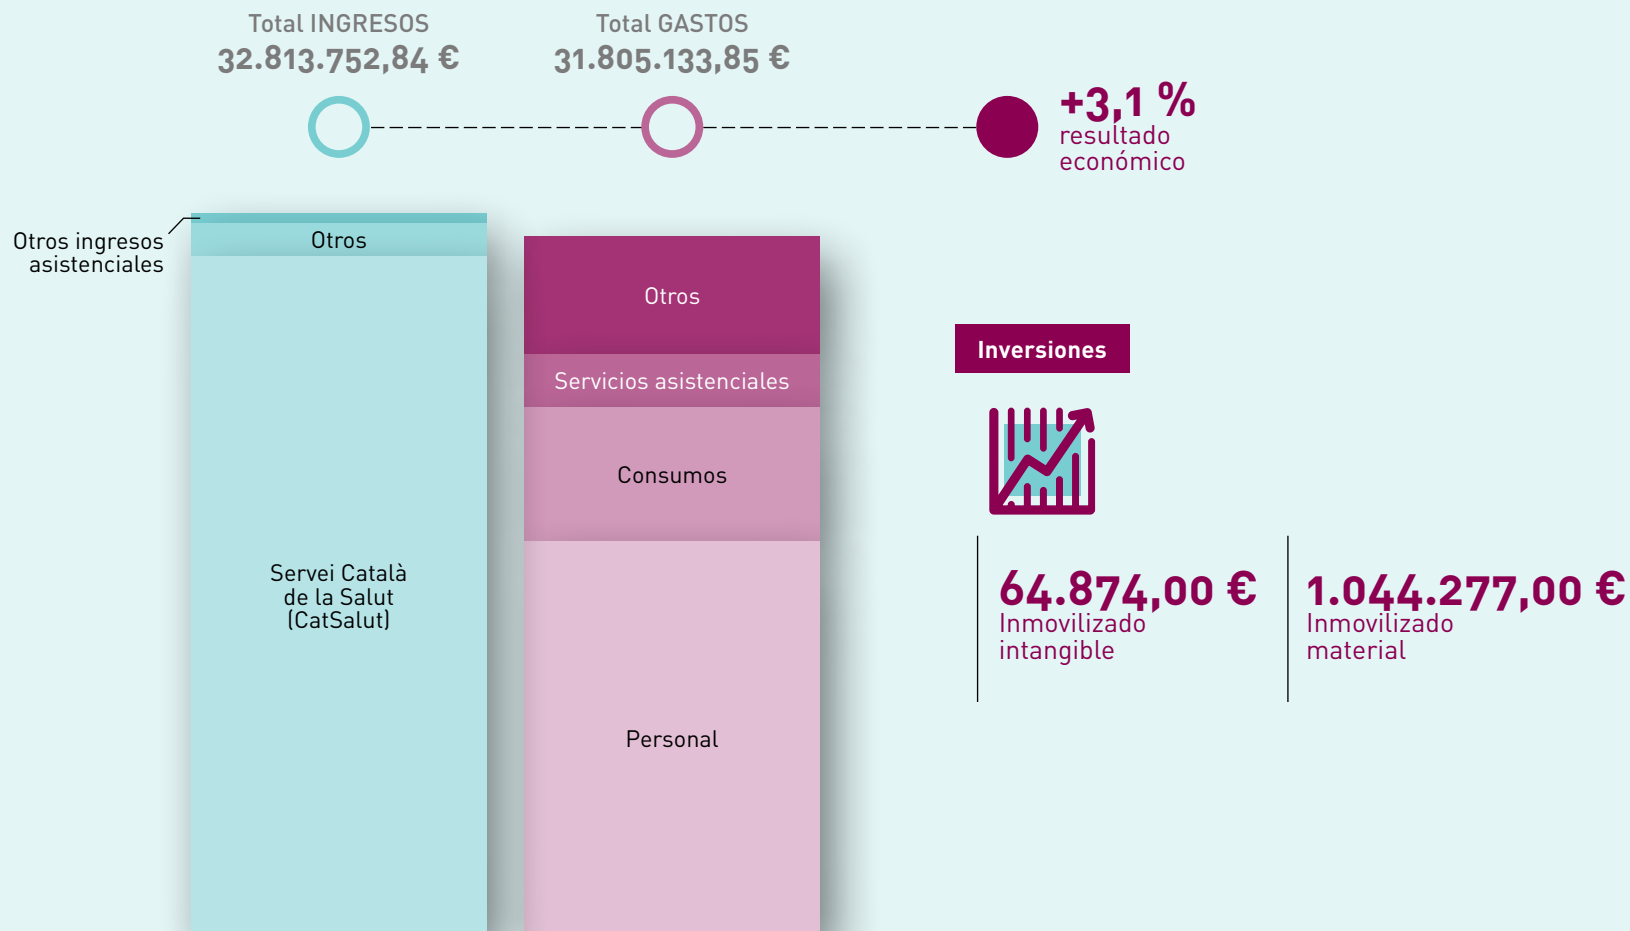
Total INGRESOS
32.813.752,84 €

Total GASTOS
31.805.133,85 €

+3,1 %
resultado económico

Otros ingresos asistenciales

Otros

Servei Català de la Salut (CatSalut)

Otros

Servicios asistenciales

Consumos

Personal

Inversiones

64.874,00 €
Inmovilizado intangible

1.044.277,00 €
Inmovilizado material